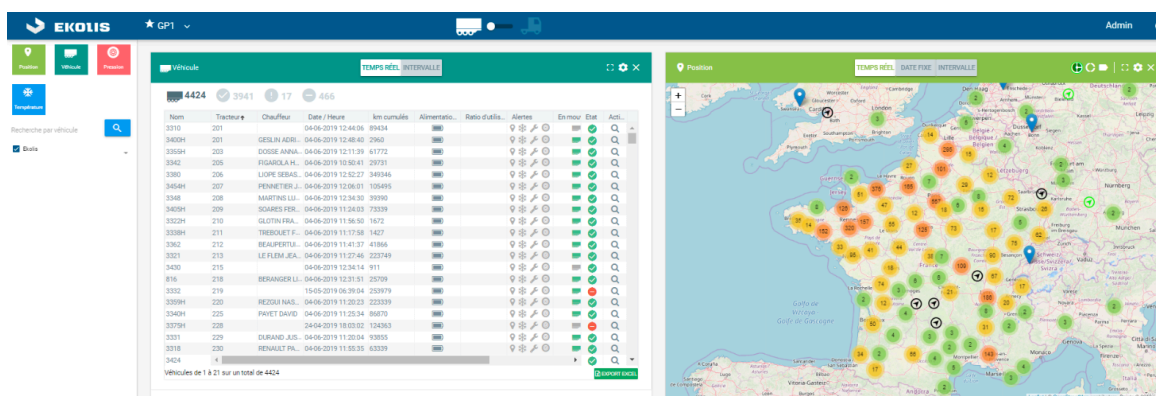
EKOLIS GP1 Admin

Position Véhicule Pression Température

Recherche par véhicule

Ekolis

Véhicule TEMPS RÉEL INTERVALLE

4424 3941 17 466

| Nom | Tracteur | Chauffeur | Date / Heure | km cumulés | Alimentatio... | Ratio d'utilis... | Alertes | En mou | Etat | Acti... |
|---|---|---|---|---|---|---|---|---|---|---|
| 3310 | 201 | | 04-06-2019 12:44:06 | 89434 | | | | | | |
| 3400H | 201 | GESLIN ADRI... | 04-06-2019 12:48:40 | 2960 | | | | | | |
| 3355H | 203 | DOSSE ANNA... | 04-06-2019 12:11:39 | 61772 | | | | | | |
| 3342 | 205 | FIGAROLA H... | 04-06-2019 10:50:41 | 29731 | | | | | | |
| 3380 | 206 | LIOPE SEBAS... | 04-06-2019 12:52:27 | 349346 | | | | | | |
| 3454H | 207 | PENNETIER J... | 04-06-2019 12:06:01 | 105495 | | | | | | |
| 3348 | 208 | MARTINS LU... | 04-06-2019 12:34:30 | 39390 | | | | | | |
| 3405H | 209 | SOARES FER... | 04-06-2019 11:24:03 | 73339 | | | | | | |
| 3322H | 210 | GLOTIN FRA... | 04-06-2019 11:56:50 | 1672 | | | | | | |
| 3338H | 211 | TREBOUET F... | 04-06-2019 11:17:58 | 1427 | | | | | | |
| 3362 | 212 | BEAUPERTUI... | 04-06-2019 11:41:37 | 41866 | | | | | | |
| 3321 | 213 | LE FLEM JEA... | 04-06-2019 11:27:46 | 223749 | | | | | | |
| 3430 | 215 | | 04-06-2019 12:34:14 | 911 | | | | | | |
| 816 | 218 | BERANGER LI... | 04-06-2019 12:31:51 | 25709 | | | | | | |
| 3332 | 219 | | 15-05-2019 06:39:04 | 253979 | | | | | | |
| 3359H | 220 | REZGUI NAS... | 04-06-2019 11:20:23 | 223339 | | | | | | |
| 3340H | 225 | PAYET DAVID | 04-06-2019 11:25:34 | 86870 | | | | | | |
| 3375H | 228 | | 24-04-2019 18:03:02 | 124363 | | | | | | |
| 3331 | 229 | DURAND JUS... | 04-06-2019 11:20:04 | 93855 | | | | | | |
| 3318 | 230 | RENAULT PA... | 04-06-2019 11:55:35 | 63339 | | | | | | |
| 3424 | | | | | | | | | | |

Véhicules de 1 à 21 sur un total de 4424

EXPORT EXCEL

Position TEMPS RÉEL DATE FIXE INTERVALLE

Golfe de Gascogne France